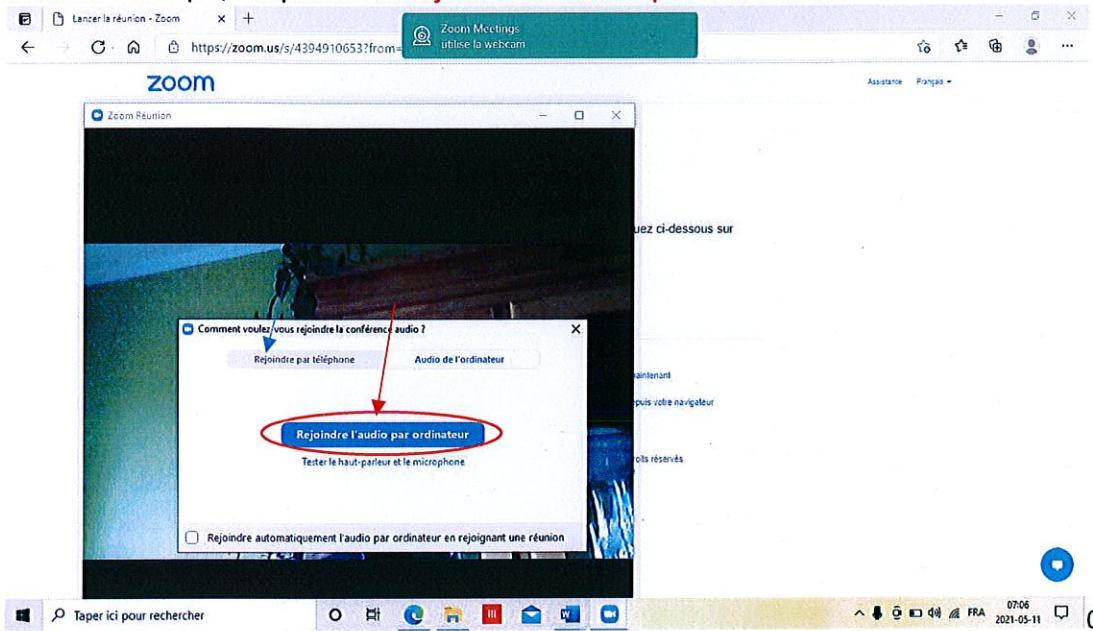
Lancer la réunion - Zoom

Zoom Meetings
utilise la webcam

https://zoom.us/s/4394910653?from=

zoom

Assistance Français

Zoom Réunion

uez ci-dessous sur

aintenant

epuis votre navigateur

roits réservés

Comment voulez-vous rejoindre la conférence audio ?

Rejoindre par téléphone

Audio de l'ordinateur

Rejoindre l'audio par ordinateur

Tester le haut-parleur et le microphone

Rejoindre automatiquement l'audio par ordinateur en rejoignant une réunion

Taper ici pour rechercher

FRA 07:06 2021-05-11